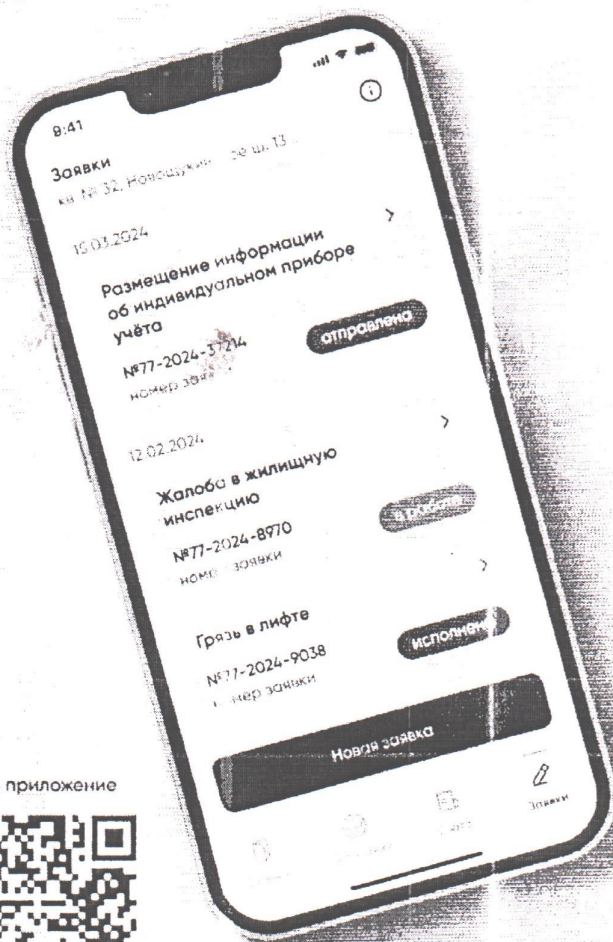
9:41

Заявки
кв. № 32, Новощукин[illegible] ое ш. 13

15.03.2024

Размещение информации об индивидуальном приборе учёта

отправлена

№77-2024-37214
номер заявки

12.02.2024

Жалоба в жилищную инспекцию

в работе

№77-2024-8970
номер заявки

Грязь в лифте

исполнена

№77-2024-9038
номер заявки

Новая заявка

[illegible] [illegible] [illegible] Заявки

приложение